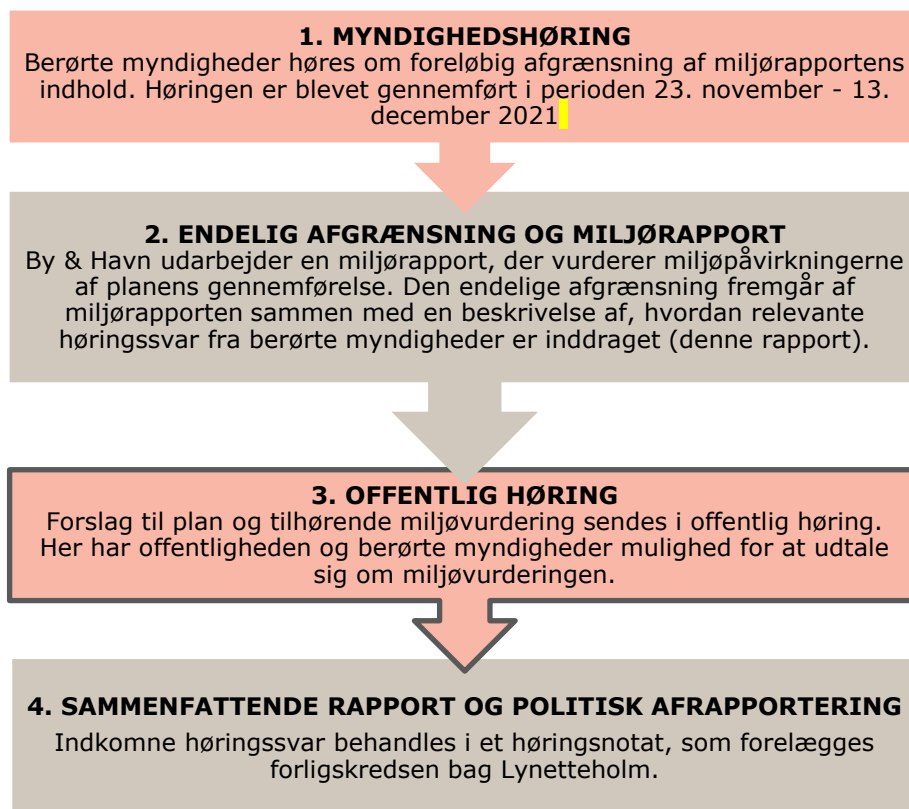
1. MYNDIGHEDSHØRING
Berørte myndigheder høres om foreløbig afgrænsning af miljørapportens indhold. Høringen er blevet gennemført i perioden 23. november - 13. december 2021

2. ENDELIG AFGRÆNSNING OG MILJØRAPPORT
By & Havn udarbejder en miljørapport, der vurderer miljøpåvirkningerne af planens gennemførelse. Den endelige afgrænsning fremgår af miljørapporten sammen med en beskrivelse af, hvordan relevante høringssvar fra berørte myndigheder er inddraget (denne rapport).

3. OFFENTLIG HØRING
Forslag til plan og tilhørende miljøvurdering sendes i offentlig høring. Her har offentligheden og berørte myndigheder mulighed for at udtale sig om miljøvurderingen.

4. SAMMENFATTENDE RAPPORT OG POLITISK AFRAPPORTERING
Indkomne høringssvar behandles i et høringsnotat, som forelægges forligskredsen bag Lynetteholm.